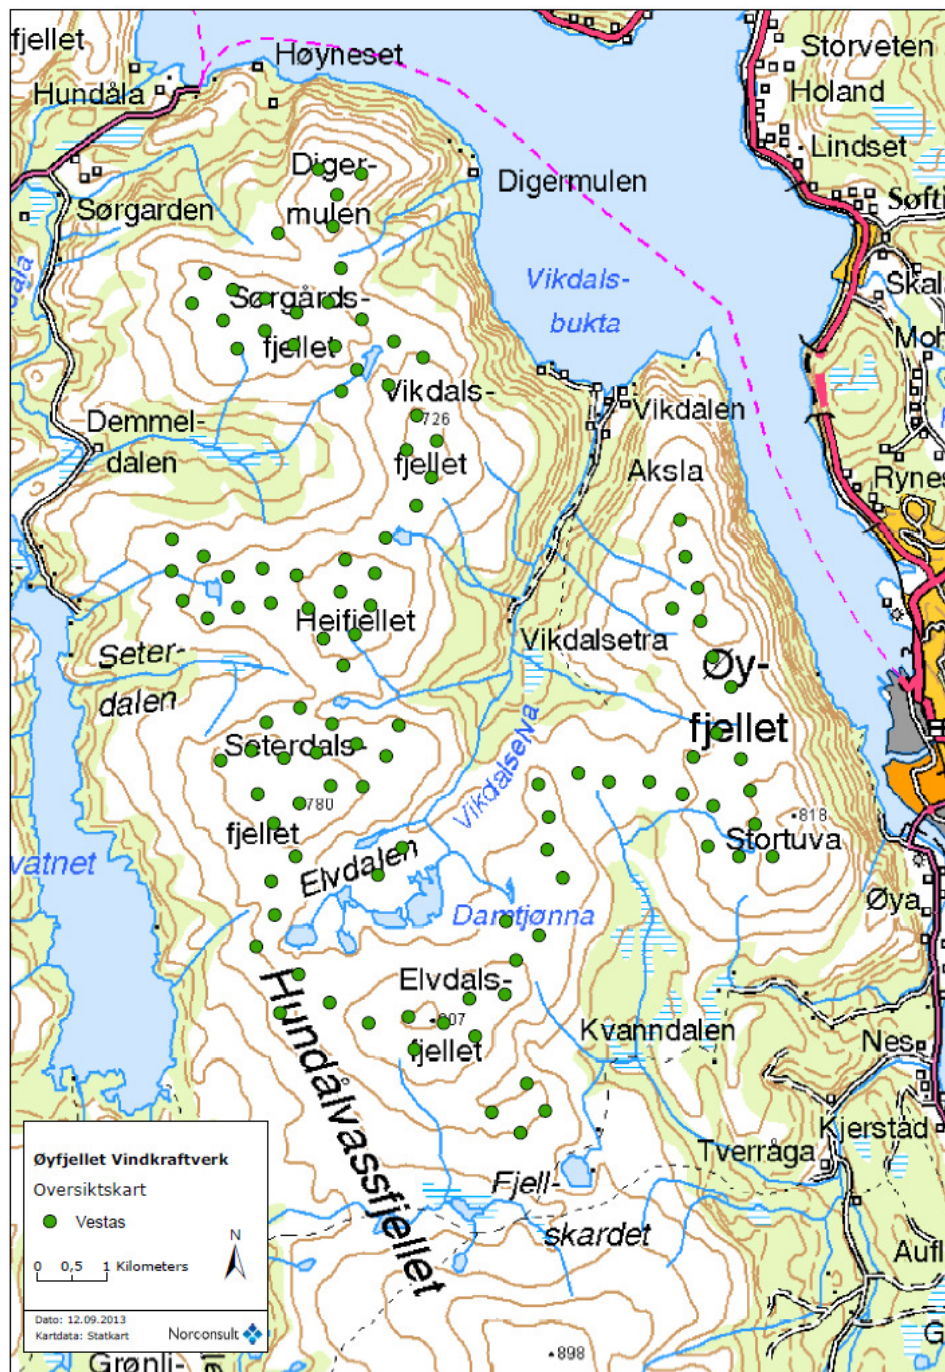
fjellet
Høyneset
Hundåla
Storveten
Holand
Lindset
Søfti
Diger-
mulen
Digermulen
Sørgarden
Sørgårds-
fjellet
Vikdals-
bukta
Skal
Moh
Vikdals-
726
fjellet
Demmel-
dalen
Vikdalen
Aksla
Rynes
Heifjellet
Vikdalsetra
Seter-
dalen
Øy-
fjellet
Seterdals-
780
fjellet
Vikdalselva
818
Stortuva
vatnet
Elvdalen
Damtjønna
Øya
Elvdals-
807
fjellet
Kvanndalen
Nes
Hundålvassfjellet
Kjerstad
Tverråga
Fjell-
skardet
Aufl
Grønli-
898

Øyfjellet Vindkraftverk
Oversiktskart
Vestas
N
0 0,5 1 Kilometers
Dato: 12.09.2013
Kartdata: Statkart
Norconsult